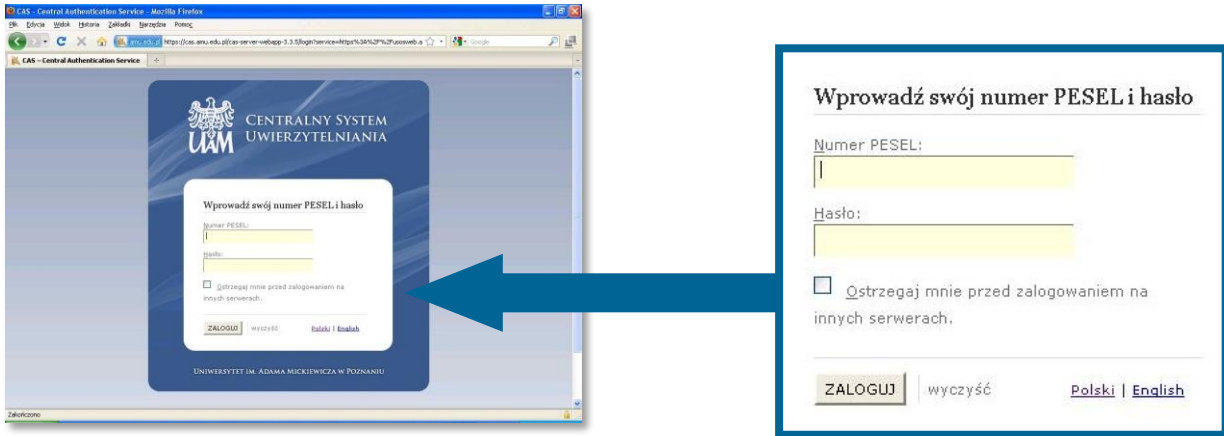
CAS - Central Authentication Service - Mozilla Firefox

Plik Edycja Widok Historia Zakładki Narzędzia Pomoc

amu.edu.pl https://cas.amu.edu.pl/cas-server-webapp-3.3.5/login?service=https%3A%2F%2Fusosweb.a

CAS – Central Authentication Service

UAM CENTRALNY SYSTEM UWIERZYTELNIANIA

Wprowadź swój numer PESEL i hasło

Numer PESEL:

Hasło:

Ostrzegaj mnie przed zalogowaniem na innych serwerach.

ZALOGUJ wyczyść Polski | English

UNIWERSYTET IM. ADAMA MICKIEWICZA W POZNANIU

Zakończono

Wprowadź swój numer PESEL i hasło

Numer PESEL:

Hasło:

Ostrzegaj mnie przed zalogowaniem na innych serwerach.

ZALOGUJ wyczyść Polski | English